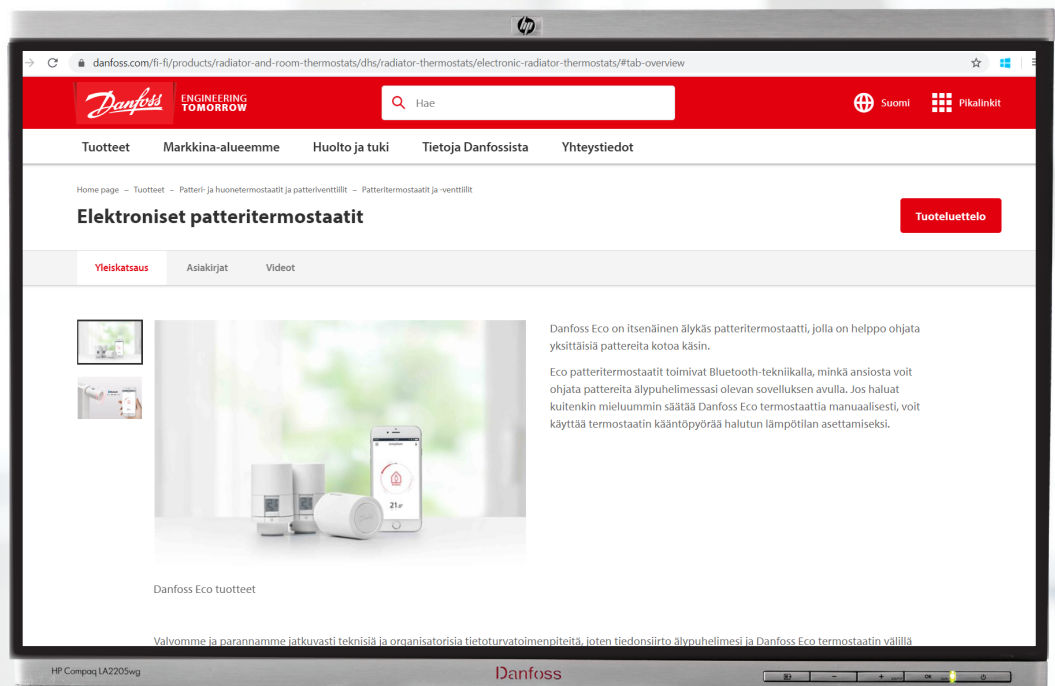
hp

danfoss.com/fi-fi/products/radiator-and-room-thermostats/dhs/radiator-thermostats/electronic-radiator-thermostats/#tab-overview

Danfoss ENGINEERING TOMORROW

Hae

Suomi

Pikalinkit

Tuotteet Markkina-alueemme Huolto ja tuki Tietoja Danfossista Yhteystiedot

Home page – Tuotteet – Patteri- ja huonetermostaatit ja patteriventtiilit – Patteritermostaatit ja -venttiilit

Elektroniset patteritermostaatit

Tuoteluettelo

Yleiskatsaus Asiakirjat Videot

Danfoss Eco on itsenäinen älykäs patteritermostaatti, jolla on helppo ohjata yksittäisiä pattereita kotoa käsin.

Eco patteritermostaatit toimivat Bluetooth-tekniikalla, minkä ansiosta voit ohjata pattereita älypuhelimessasi olevan sovelluksen avulla. Jos haluat kuitenkin mieluummin säätää Danfoss Eco termostaattia manuaalisesti, voit käyttää termostaatin kääntöpyörää halutun lämpötilan asettamiseksi.

21.0°

Danfoss Eco tuotteet

Valvomme ja parannamme jatkuvasti teknisiä ja organisatorisia tietoturvatoimenpiteitä, joten tiedonsiirto älypuhelimesi ja Danfoss Eco termostaatin välillä

HP Compaq LA2205wg

Danfoss

OK